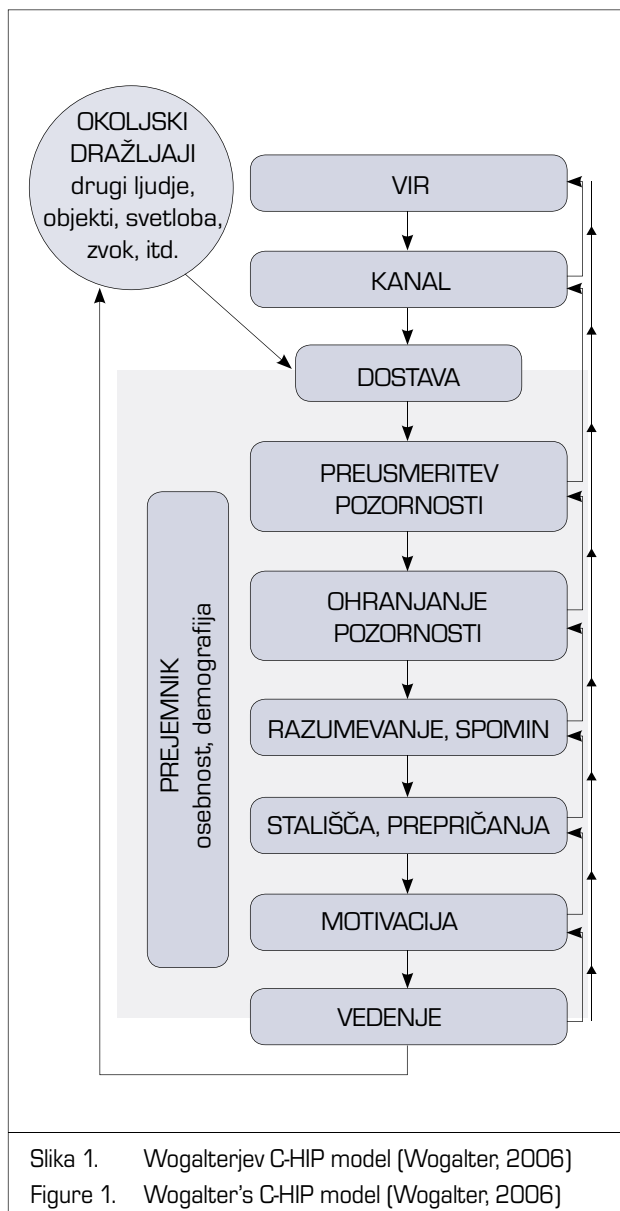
OKOLJSKI DRAŽLJAJI drugi ljudje, objekti, svetloba, zvok, itd.

VIR

KANAL

DOSTAVA

PREUSMERITEV POZORNOSTI

OHRANJANJE POZORNOSTI

RAZUMEVANJE, SPOMIN

STALIŠČA, PREPRIČANJA

MOTIVACIJA

VEDENJE

PREJEMNIK
osebnost, demografija

Slika 1. Wogalterjev C-HIP model (Wogalter, 2006)
Figure 1. Wogalter's C-HIP model (Wogalter, 2006)